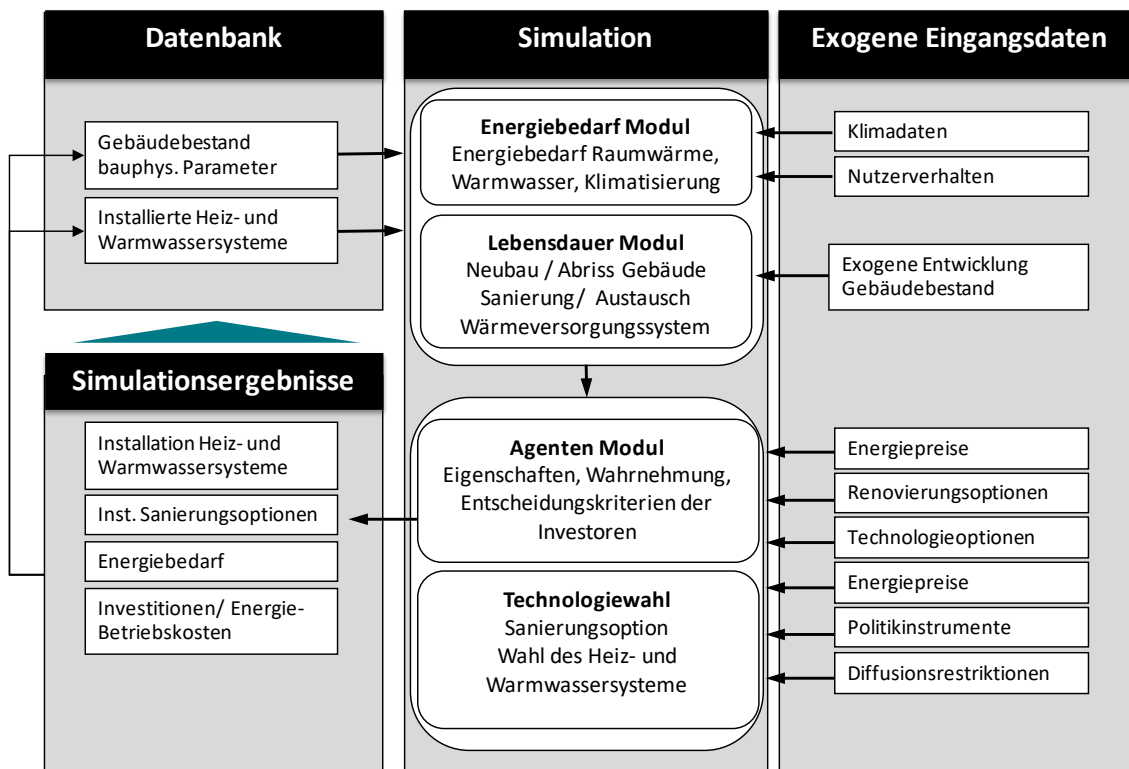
Datenbank

Simulation

Exogene Eingangsdaten

Gebäudebestand bauphys. Parameter

Installierte Heiz- und Warmwassersysteme

Energiebedarf Modul
Energiebedarf Raumwärme, Warmwasser, Klimatisierung

Klimadaten

Nutzerverhalten

Lebensdauer Modul
Neubau / Abriss Gebäude
Sanierung/ Austausch Wärmeversorgungssystem

Exogene Entwicklung Gebäudebestand

Simulationsergebnisse

Installation Heiz- und Warmwassersysteme

Inst. Sanierungsoptionen

Energiebedarf

Investitionen/ Energie-Betriebskosten

Agenten Modul
Eigenschaften, Wahrnehmung, Entscheidungskriterien der Investoren

Technologiewahl
Sanierungsoption
Wahl des Heiz- und Warmwassersysteme

Energiepreise

Renovierungsoptionen

Technologieoptionen

Energiepreise

Politikinstrumente

Diffusionsrestriktionen